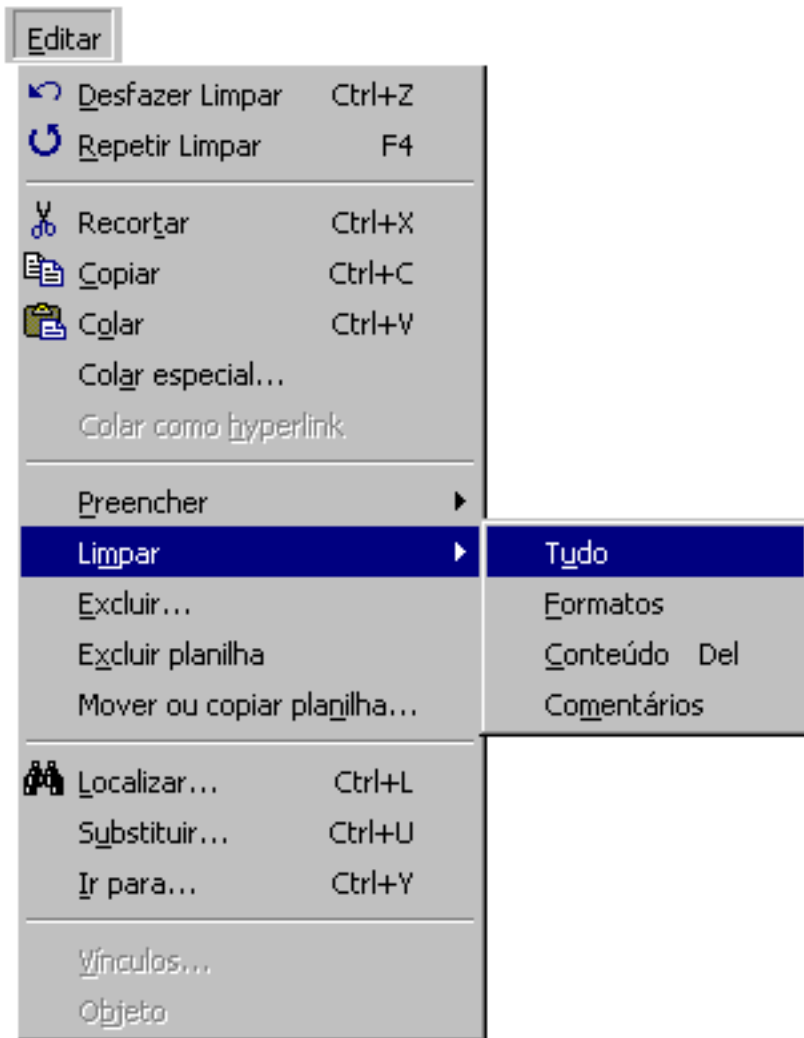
Editar

Desfazer Limpar Ctrl+Z
Repetir Limpar F4

Recortar Ctrl+X
Copiar Ctrl+C
Colar Ctrl+V
Colar especial...
Colar como hyperlink

Preencher
Limpar
Excluir...
Excluir planilha
Mover ou copiar planilha...

Localizar... Ctrl+L
Substituir... Ctrl+U
Ir para... Ctrl+Y

Vínculos...
Objeto

Tudo
Formatos
Conteúdo Del
Comentários